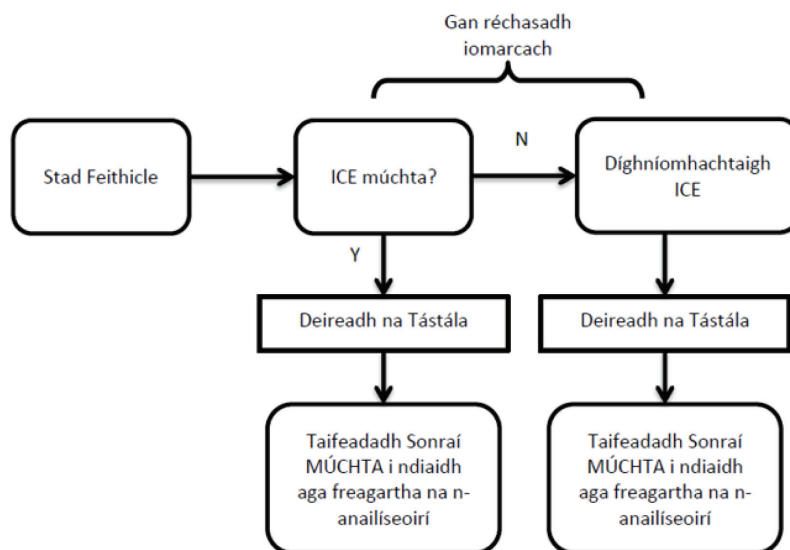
Gan réchasadh iomarcach

Stad Feithicle

ICE múchta?

N

Dígh­níomhachtaigh ICE

Y

Deireadh na Tástála

Deireadh na Tástála

Taifeadadh Sonraí MÚCHTA i ndiaidh aga freagartha na n-anailíseoirí

Taifeadadh Sonraí MÚCHTA i ndiaidh aga freagartha na n-anailíseoirí